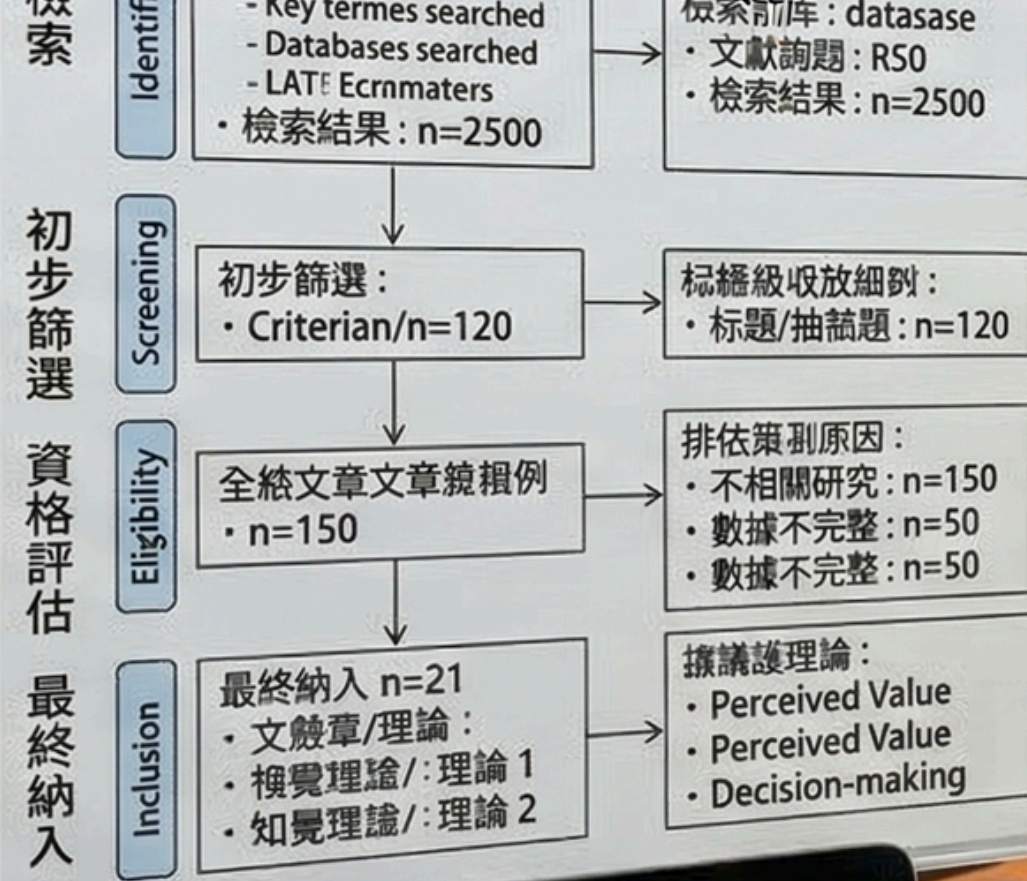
檢索

Identif

- Key termes searched
- Databases searched
- LATE Ecrnmaters
・檢索結果：n=2500

檢索前庫：datasase
・文獻詢題：RS0
・檢索結果：n=2500

初步篩選

Screening

初步篩選：
・Criterian/n=120

标稽級収放細刴：
・标題/抽詰題：n=120

資格評估

Eligibility

全絃文章文章鎞棍例
・n=150

排依策刜原因：
・不相關研究：n=150
・數據不完整：n=50
・數據不完整：n=50

最終納入

Inclusion

最終納入 n=21
・文餖章/理論：
・槙覺理論/：理論 1
・知覺理謚/：理論 2

擦講護理論：
・Perceived Value
・Perceived Value
・Decision-making